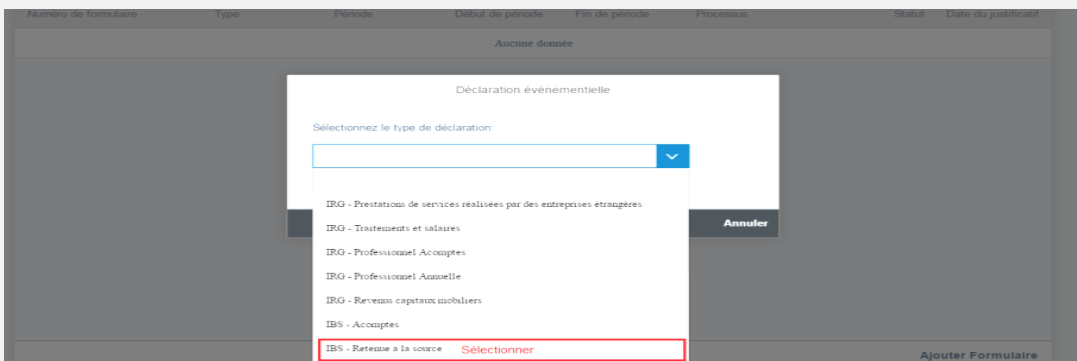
Numéro de formulaire Type Période Début de période Fin de période Processus Statut Date du justificatif

Aucune donnée

Déclaration événementielle

Sélectionnez le type de déclaration:

IRG - Prestations de services réalisées par des entreprises étrangères

IRG - Traitements et salaires

IRG - Professionnel Acomptes

IRG - Professionnel Annuelle

IRG - Revenus capitaux mobiliers

IBS - Acomptes

IBS - Retenue à la source Sélectionner

Annuler

Ajouter Formulaire